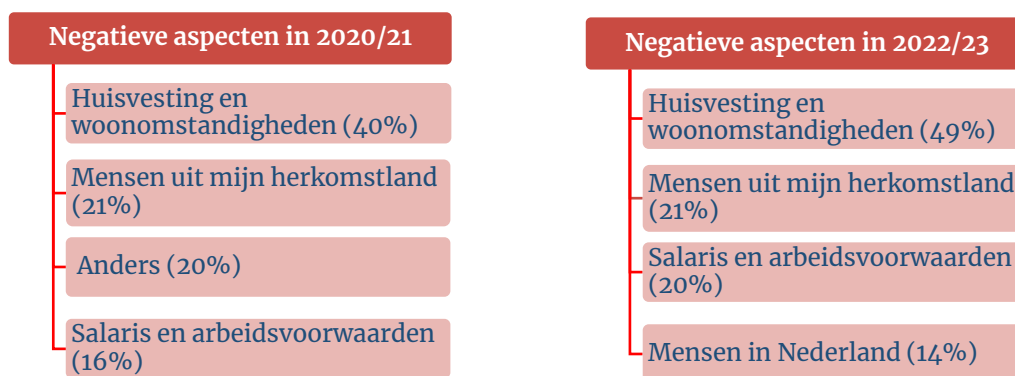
Negatieve aspecten in 2020/21

Huisvesting en woonomstandigheden (40%)

Mensen uit mijn herkomstland (21%)

Anders (20%)

Salaris en arbeidsvoorwaarden (16%)

Negatieve aspecten in 2022/23

Huisvesting en woonomstandigheden (49%)

Mensen uit mijn herkomstland (21%)

Salaris en arbeidsvoorwaarden (20%)

Mensen in Nederland (14%)